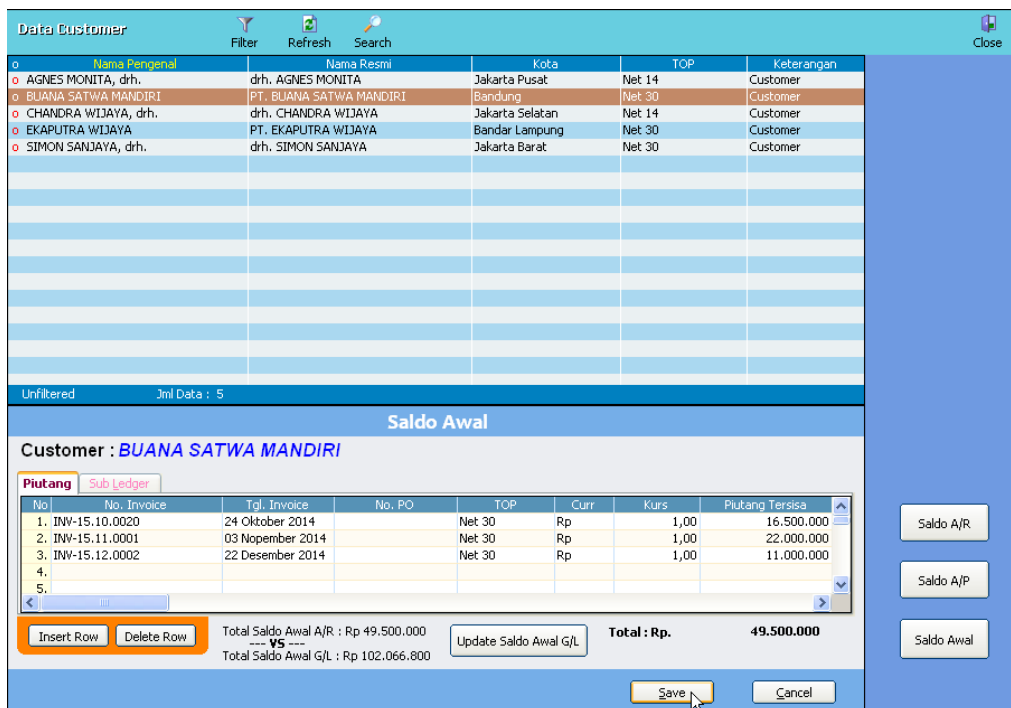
Data Customer

Filter Refresh Search

Close

| o | Nama Pengenal | Nama Resmi | Kota | TOP | Keterangan |
|---|---|---|---|---|---|
| o | AGNES MONITA, drh. | drh. AGNES MONITA | Jakarta Pusat | Net 14 | Customer |
| o | BUANA SATWA MANDIRI | PT. BUANA SATWA MANDIRI | Bandung | Net 30 | Customer |
| o | CHANDRA WIJAYA, drh. | drh. CHANDRA WIJAYA | Jakarta Selatan | Net 14 | Customer |
| o | EKAPUTRA WIJAYA | PT. EKAPUTRA WIJAYA | Bandar Lampung | Net 30 | Customer |
| o | SIMON SANJAYA, drh. | drh. SIMON SANJAYA | Jakarta Barat | Net 30 | Customer |

Unfiltered Jml Data : 5

Saldo Awal

Customer : BUANA SATWA MANDIRI

Piutang Sub Ledger

| No | No. Invoice | Tgl. Invoice | No. PO | TOP | Curr | Kurs | Piutang Tersisa |
|---|---|---|---|---|---|---|---|
| 1. | INV-15.10.0020 | 24 Oktober 2014 | | Net 30 | Rp | 1,00 | 16.500.000 |
| 2. | INV-15.11.0001 | 03 Nopember 2014 | | Net 30 | Rp | 1,00 | 22.000.000 |
| 3. | INV-15.12.0002 | 22 Desember 2014 | | Net 30 | Rp | 1,00 | 11.000.000 |
| 4. | | | | | | | |
| 5. | | | | | | | |

Insert Row Delete Row

Total Saldo Awal A/R : Rp 49.500.000
--- VS ---
Total Saldo Awal G/L : Rp 102.066.800

Update Saldo Awal G/L

Total : Rp. 49.500.000

Saldo A/R

Saldo A/P

Saldo Awal

Save Cancel